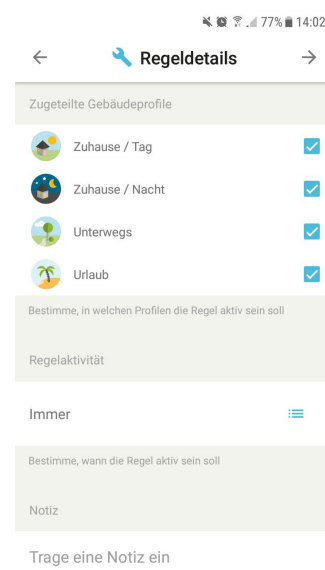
77% 14:02

Regeldetails

Zugeteilte Gebäudeprofile

Zuhause / Tag

Zuhause / Nacht

Unterwegs

Urlaub

Bestimme, in welchen Profilen die Regel aktiv sein soll

Regelaktivität

Immer

Bestimme, wann die Regel aktiv sein soll

Notiz

Trage eine Notiz ein